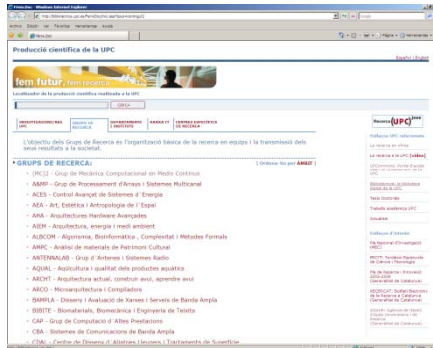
Producció científica de la UPC

Español | English

fem futur, fem recerca

Localitzador de la producció científica realitzada a la UPC

CERCA

INVESTIGADORS/RES UPC | GRUPS DE RECERCA | DEPARTAMENTS I INSTITUTS | ÀREES TIT | CENTRES ESPECÍFICS DE RECERCA

L'objectiu dels Grups de Recerca és l'organització bàsica de la recerca en equips i la transmissió dels seus resultats a la societat.

GRUPS DE RECERCA:

[ Ordenar les per ÀMBIT ]

(MC)2 - Grup de Mecànica Computacional en Medis Continus
A&MP - Grup de Processament d'Arrays i Sistemes Multicanal
ACES - Control Avançat de Sistemes d'Energia
AEA - Art, Estètica i Antropologia de l'Espai
AHA - Arquitectures Hardware Avançades
AIEM - Arquitectura, energia i medi ambient
ALBCOM - Algorismia, Bioinformàtica, Complexitat i Mètodes Formals
AMPC - Anàlisi de materials de Patrimoni Cultural
ANTENNALAB - Grup d'Antenes i Sistemes Radio
AQUAL - Aqüicultura i qualitat dels productes aquàtics
ARCHT - Arquitectura actual, construir avui, aprendre avui
ARCO - Microarquitectura i Compiladors
BAMPLA - Disseny i Avaluació de Xarxes i Serveis de Banda Ampla
BIBITE - Biomaterials, Biomecànica i Enginyeria de Teixits
CAP - Grup de Computació d'Altes Prestacions
CBA - Sistemes de Comunicacions de Banda Ampla
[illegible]

Recerca UPC

Enllaços UPC relacionats
La recerca en xifres
La recerca a la UPC [vídeo]
Bibliotècnica: la biblioteca digital de la UPC
Tesis Doctorals
Treballs acadèmics UPC
Innovació
Enllaços d'interès
Pla Nacional d'Investigació (MEC)
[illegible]